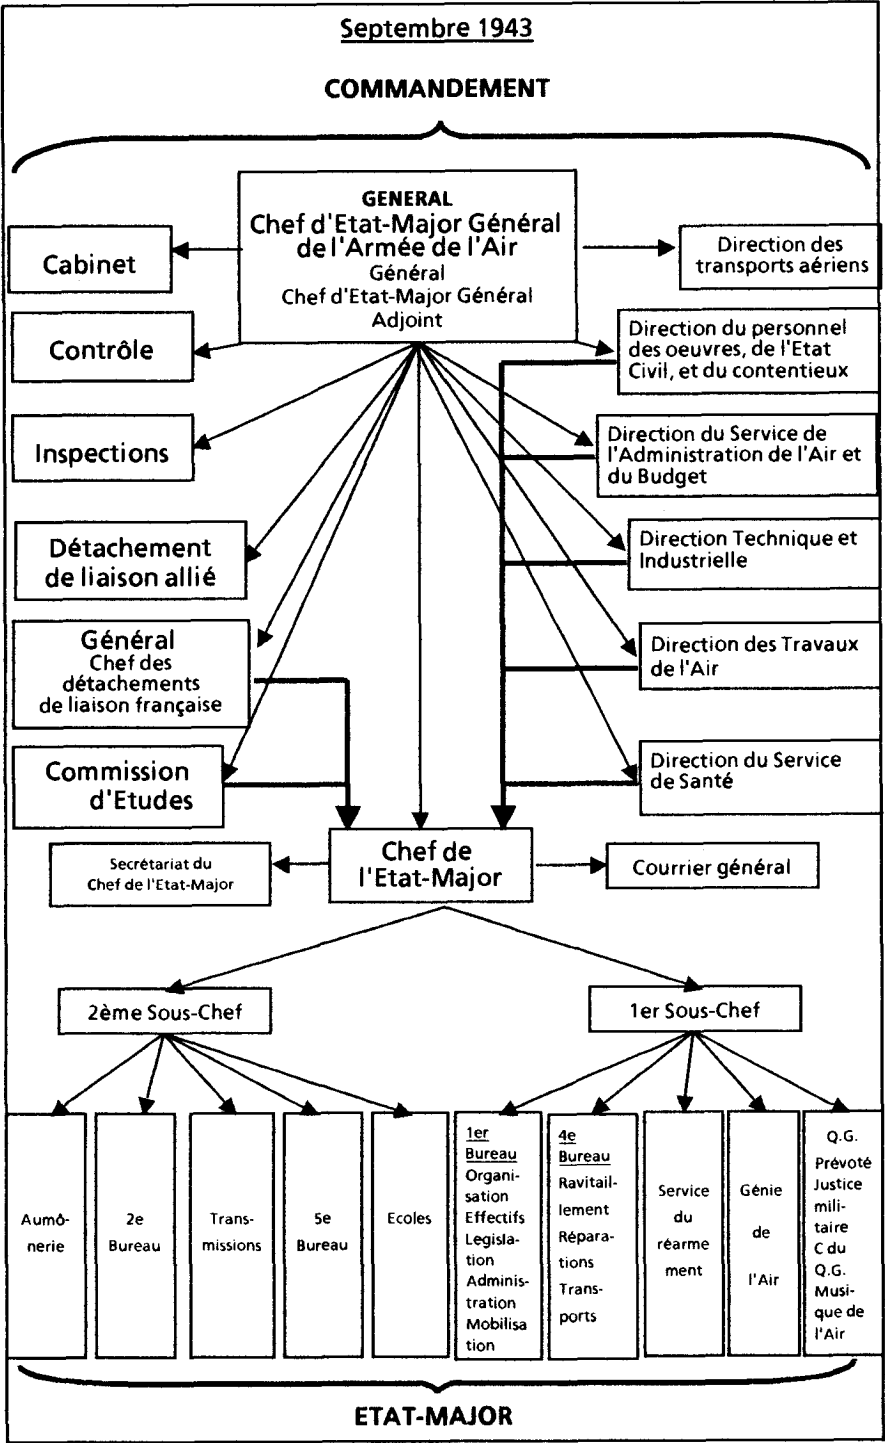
Septembre 1943

COMMANDEMENT

GENERAL
Chef d'Etat-Major Général de l'Armée de l'Air
Général
Chef d'Etat-Major Général Adjoint

Cabinet

Contrôle

Inspections

Détachement de liaison allié

Général
Chef des détachements de liaison française

Commission d'Etudes

Direction des transports aériens

Direction du personnel des oeuvres, de l'Etat Civil, et du contentieux

Direction du Service de l'Administration de l'Air et du Budget

Direction Technique et Industrielle

Direction des Travaux de l'Air

Direction du Service de Santé

Chef de l'Etat-Major

Secrétariat du Chef de l'Etat-Major

Courrier général

2ème Sous-Chef

1er Sous-Chef

Aumônerie

2e Bureau

Transmissions

5e Bureau

Ecoles

1er Bureau
Organisation
Effectifs
Legislation
Administration
Mobilisation

4e Bureau
Ravitaillement
Réparations
Transports

Service du réarmement

Génie de l'Air

Q.G.
Prévoté
Justice militaire
C du Q.G.
Musique de l'Air

ETAT-MAJOR